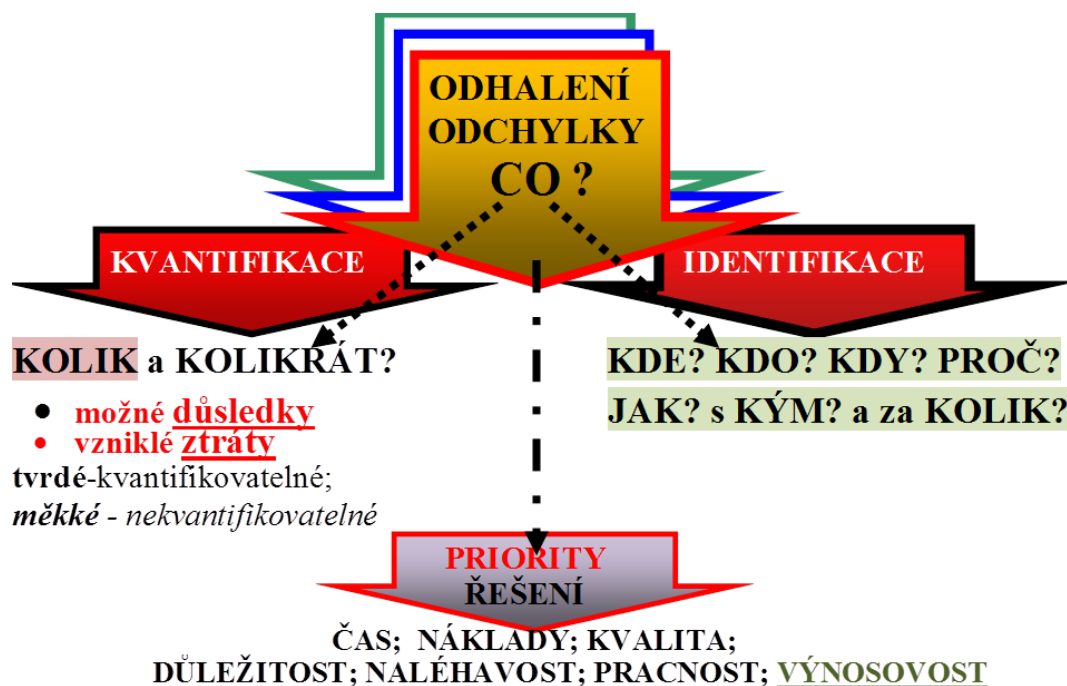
ODHALENÍ
ODCHYLKY
CO ?

KVANTIFIKACE

IDENTIFIKACE

KOLIK a KOLIKRÁT?

- možné důsledky
- vzniklé ztráty

tvrdé-kvantifikovatelné;
měkké - nekvantifikovatelné

KDE? KDO? KDY? PROČ?
JAK? s KÝM? a za KOLIK?

PRIORITY
ŘEŠENÍ

ČAS; NÁKLADY; KVALITA;
DŮLEŽITOST; NALÉHAVOST; PRACNOST; VÝNOSOVOST